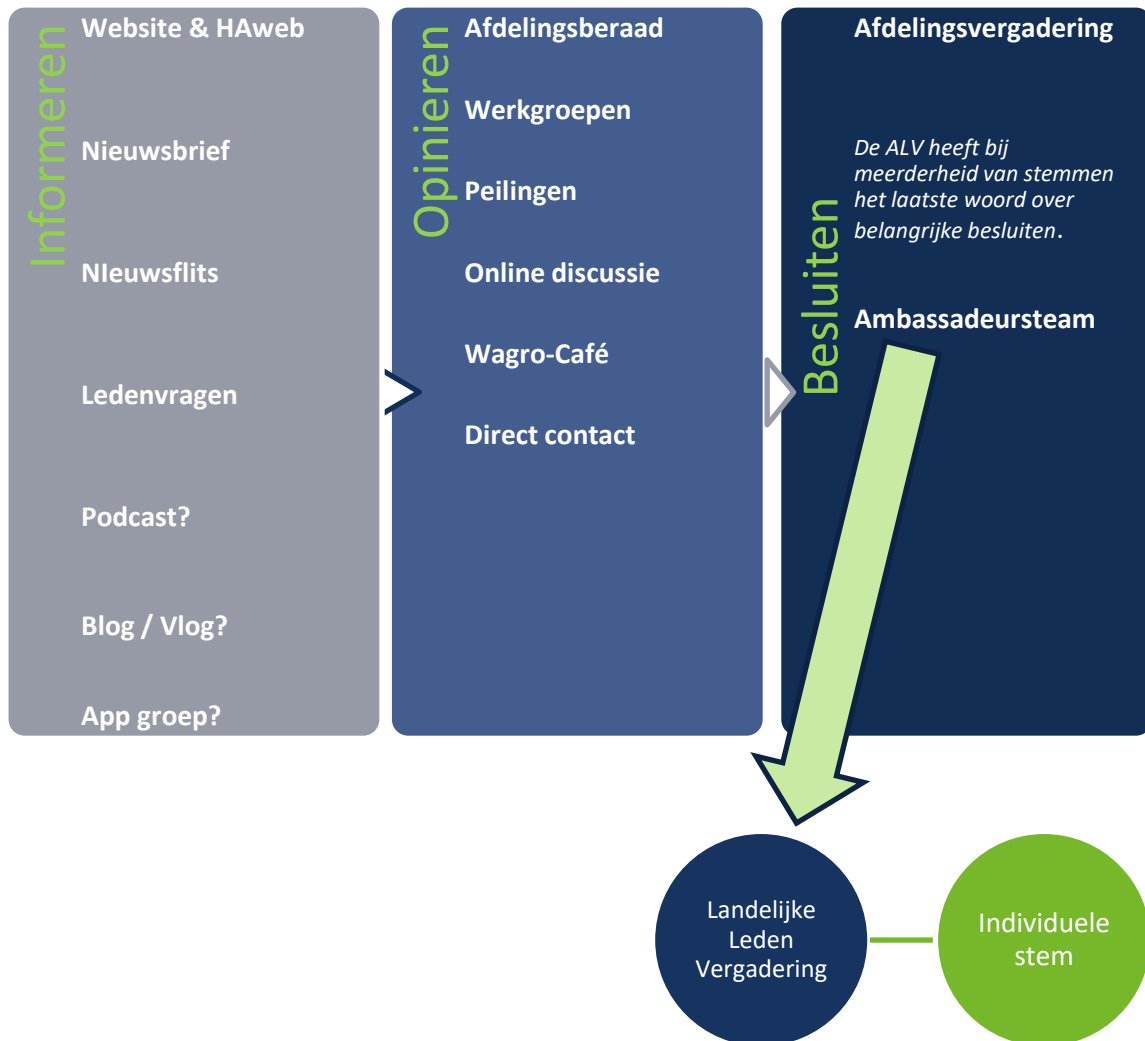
Informeren

Website & HAweb

Nieuwsbrief

NIeuwsflits

Ledenvragen

Podcast?

Blog / Vlog?

App groep?

Opinieren

Afdelingsberaad

Werkgroepen

Peilingen

Online discussie

Wagro-Café

Direct contact

Besluiten

Afdelingsvergadering

De ALV heeft bij meerderheid van stemmen het laatste woord over belangrijke besluiten.

Ambassadeursteam

Landelijke Leden Vergadering

Individuele stem